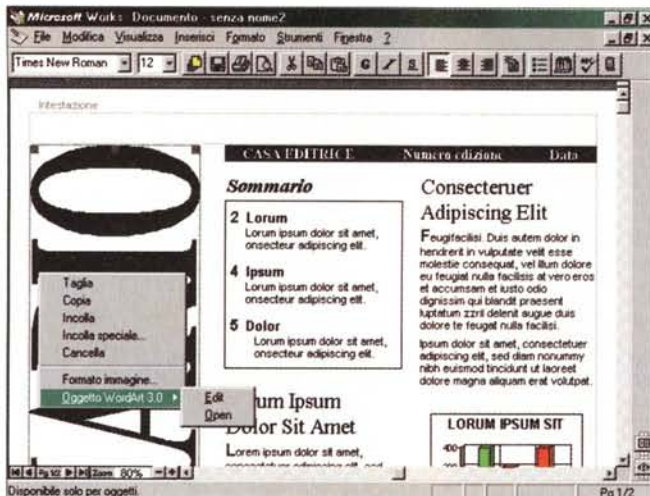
Microsoft Works - Documento - senza nome2

File Modifica Visualizza Inserisci Formato Strumenti Finestra ?

Times New Roman 12

Intestazione

CASA EDITRICE Numero edizione Data

Sommario

2 Lorum
Lorum ipsum dolor sit amet, onsectеur adipiscing elit.

4 Ipsum
Lorum ipsum dolor sit amet, onsecteur adipiscing elit.

5 Dolor
Lorum ipsum dolor sit amet, onsecteur adipiscing elit.

Consecteruer Adipiscing Elit

Feugifacilisi. Duis autem dolor in hendrerit in vulputate velit esse molestie consequat, vel illum dolore eu feugiat nulla facilisis at vero eros et accumsan et iusto odio dignissim qui blandit praesent luptatum zzril delenit augue duis dolore te feugat nulla facilisi.

Ipsum dolor sit amet, consectetuer adipiscing elit, sed diam nonummy nibh euismod tincidunt ut laoreet dolore magna aliquam erat volutpat.

Taglia
Copia
Incolla
Incolla speciale...
Cancella
Formato immagine...
Oggetto WordArt 3.0
Edit
Open

um Ipsum
Dolor Sit Amet

Lorem ipsum dolor sit amet,

LORUM IPSUM SIT

400

Pg 1/2 Zoom 80%

Disponibile solo per oggetti.

Pg 1/2